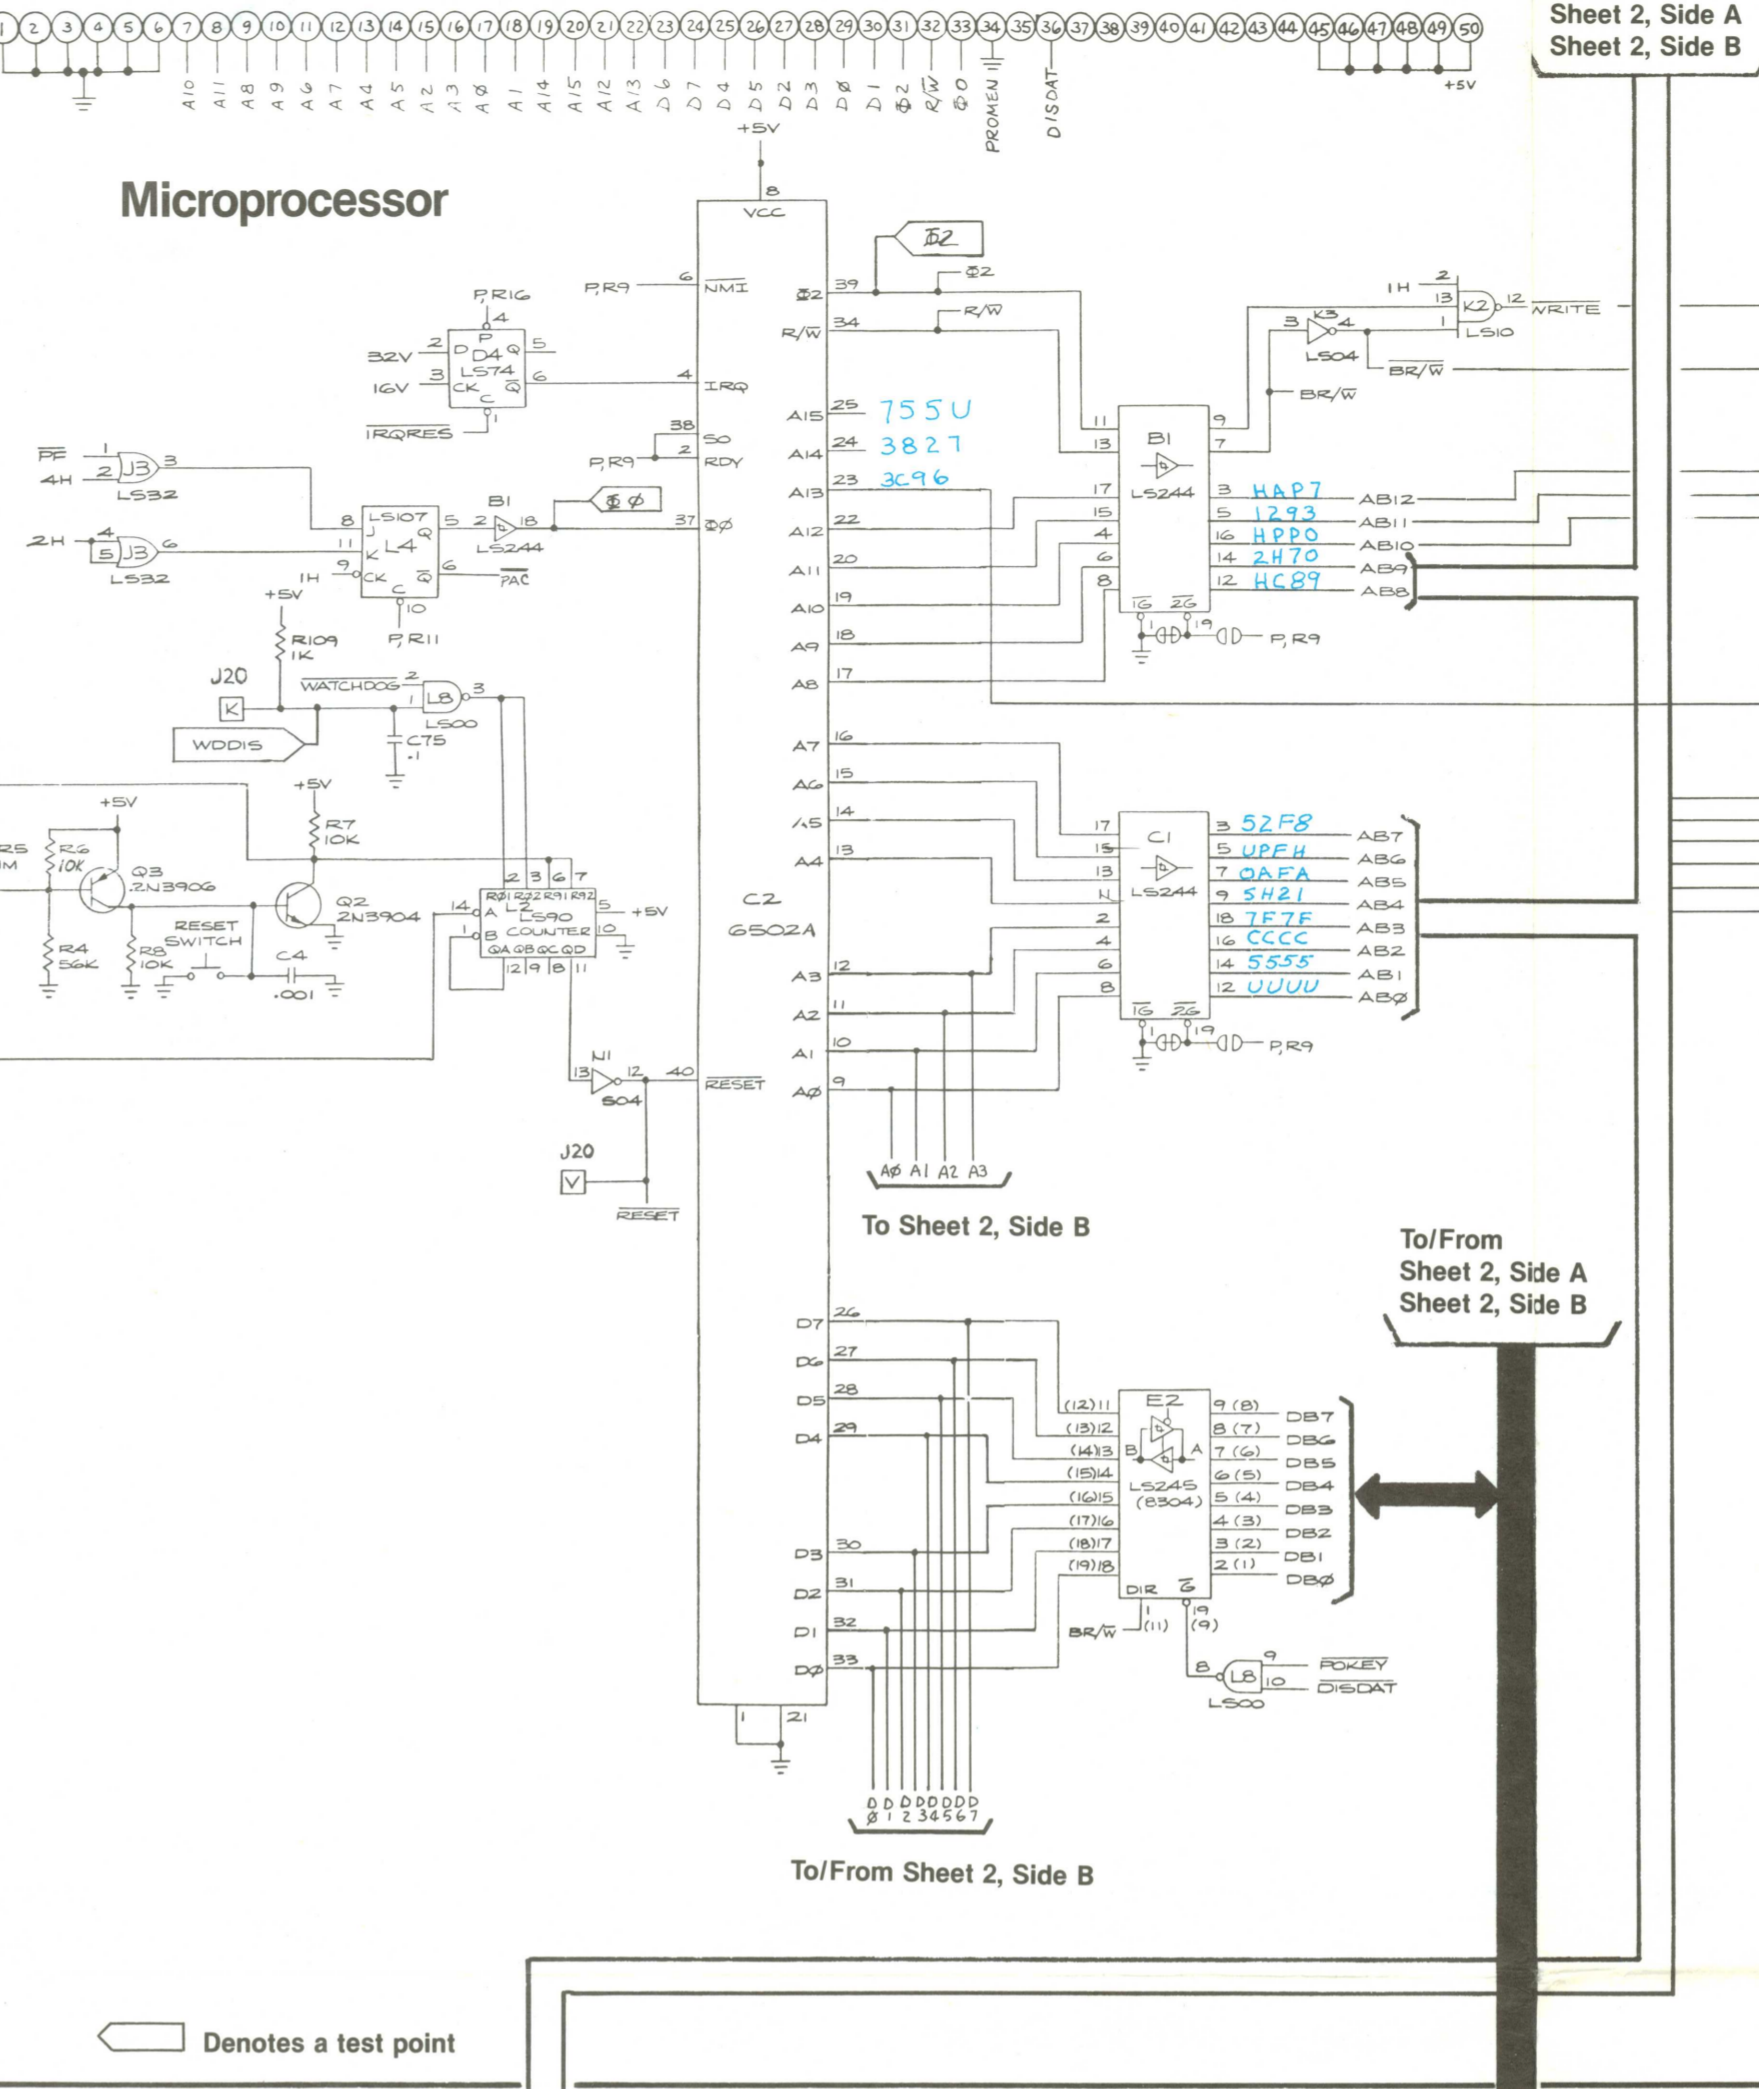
1 2 3 4 5 6 7 8 9 10 11 12 13 14 15 16 17 18 19 20 21 22 23 24 25 26 27 28 29 30 31 32 33 34 35 36 37 38 39 40 41 42 43 44 45 46 47 48 49 50

A10 A11 A8 A9 A6 A7 A4 A5 A2 A3 AØ A1 A14 A15 A12 A13 D6 D7 D4 D5 D2 D3 DØ D1 Φ2 R/W̄ Φ0 PROMEN DISDAT

+5V

Sheet 2, Side A
Sheet 2, Side B

Microprocessor

+5V
8
VCC
Φ2
Φ2
R/W̄
P,R9 6 NMI
Φ2 39
R/W̄ 34
P,R16
4
32V 2 D P D4 Q 5
16V 3 CK LS74 Q̄ 6
C 1
IRQRES
4 IRQ
38 SO
P,R9 2 RDY
A15 25 755U
A14 24 3827
A13 23 3C96
A12 22
A11 20
A10 19
A9 18
A8 17
PE 1 J3 3
4H 2 LS32
2H 4 J3 6
5 LS32
8 J LS107 Q 5
11 K L4
1H 9 CK C Q̄ 6
PAC
10
P,R11
B1
2 18
LS244
ΦØ
37 ΦØ
+5V
R109 1K
J20
K
WATCHDOG 2
1 L8 3
LS00
C75 .1
WDDIS
1H 2
13 K2 12 WRITE
1 LS10
3 K3 4
LS04
BR/W̄
BR/W̄
11 9
13 B1 7
17 LS244 3 HAP7 AB12
15 5 1293 AB11
4 16 HPPO AB10
6 14 2H70 AB9
8 12 HC89 AB8
1G 2G
1 19
P,R9
A7 16
A6 15
A5 14
A4 13
+5V
+5V
R7 10K
R5 1M
R6 10K
Q3 2N3906
Q2 2N3904
RESET SWITCH
R4 56K
R8 10K
C4 .001
2 3 6 7
RØ1 RØ2 R91 R92
14 A L2 5 +5V
1 B LS90 COUNTER 10
QA QB QC QD
12 9 8 11
C2
6502A
17 C1 3 52F8 AB7
15 5 UPFH AB6
13 LS244 7 OAFA AB5
11 9 5H21 AB4
2 18 7F7F AB3
4 16 CCCC AB2
6 14 5555 AB1
8 12 UUUU ABØ
1G 2G
1 19
P,R9
A3 12
A2 11
A1 10
AØ 9
N1
13 12 40 RESET
S04
J20
V
RESET
AØ A1 A2 A3
To Sheet 2, Side B
To/From
Sheet 2, Side A
Sheet 2, Side B
D7 26
D6 27
D5 28
D4 29
D3 30
D2 31
D1 32
DØ 33
1 21
(12)11 E2 9 (8) DB7
(13)12 8 (7) DB6
(14)13 B A 7 (6) DB5
(15)14 6 (5) DB4
(16)15 LS245 (8304) 5 (4) DB3
(17)16 4 (3) DB2
(18)17 3 (2) DB1
(19)18 2 (1) DBØ
DIR G̅
BR/W̄ 1 (11) 19 (9)
9
8 L8 10 POKEY
LS00 DISDAT
D D D D D D D D
Ø 1 2 3 4 5 6 7
To/From Sheet 2, Side B
+5V
Denotes a test point